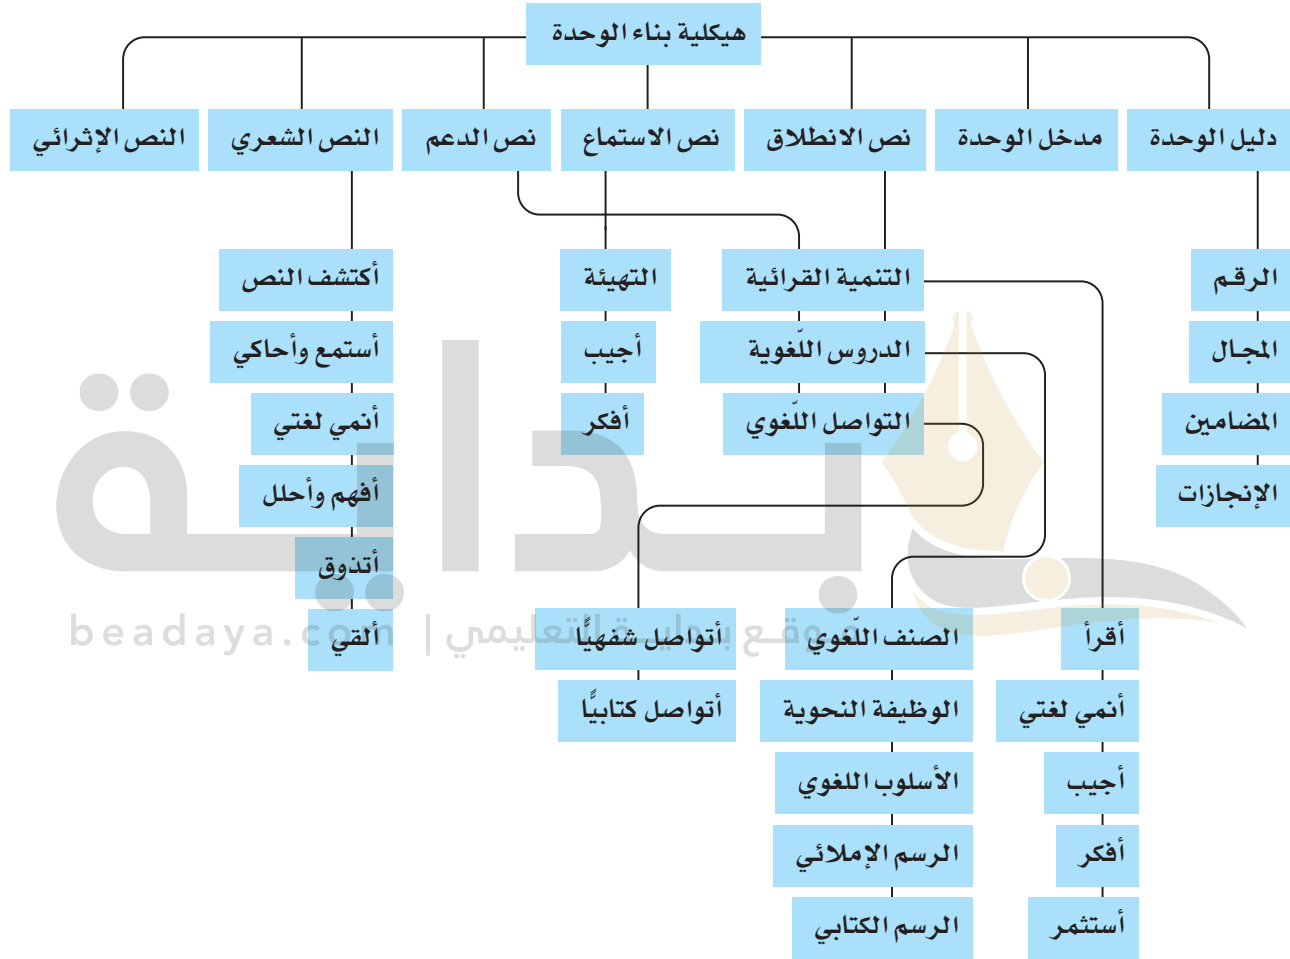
هيكلية بناء الوحدة

دليل الوحدة
مدخل الوحدة
نص الانطلاق
نص الاستماع
نص الدعم
النص الشعري
النص الإثرائي

الرقم
المجال
المضامين
الإنجازات

التنمية القرائية
الدروس اللّغوية
التواصل اللّغوي

التهيئة
أجيب
أفكر

أكتشف النص
أستمع وأحاكي
أنمي لغتي
أفهم وأحلل
أتذوق
ألقي

أقرأ
أنمي لغتي
أجيب
أفكر
أستثمر

الصنف اللّغوي
الوظيفة النحوية
الأسلوب اللغوي
الرسم الإملائي
الرسم الكتابي

أتواصل شفهيًا
أتواصل كتابيًا

بداية
beadaya.com | موقع بداية التعليمي